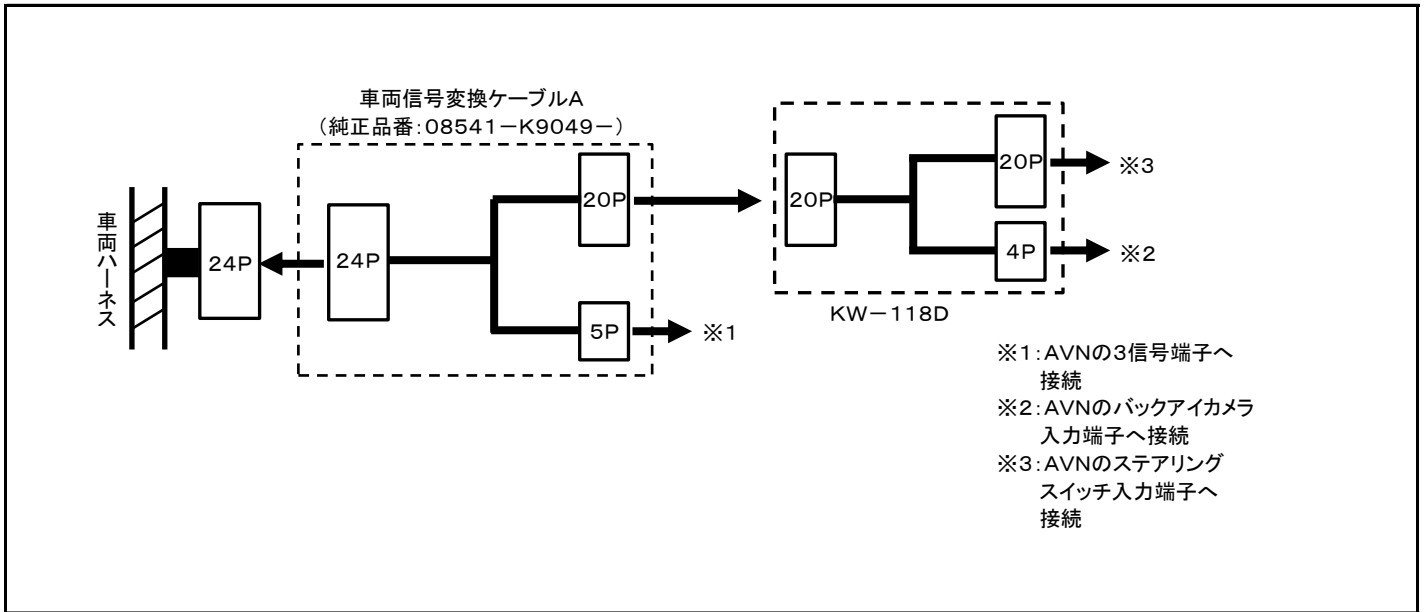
車両信号変換ケーブルA
（純正品番：08541−K9049−）

車両ハーネス

24P

24P

20P

5P

※1

20P

20P

4P

※3

※2

KW−118D

※1：AVNの3信号端子へ接続
※2：AVNのバックアイカメラ入力端子へ接続
※3：AVNのステアリングスイッチ入力端子へ接続